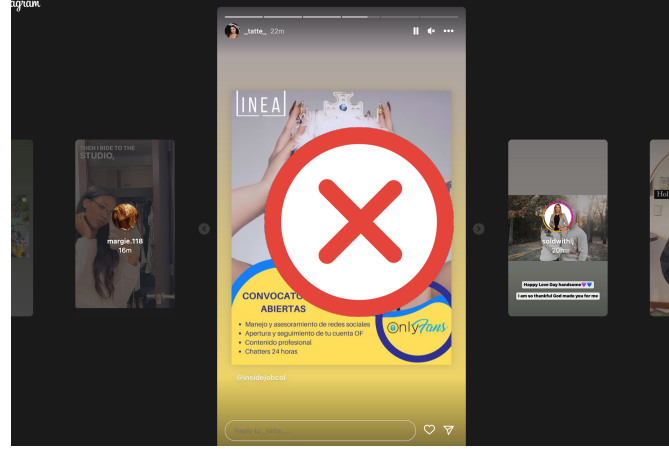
agram

THEN I RIDE TO THE STUDIO

margie.118
16m

_tatte_ 22m

LINEA

CONVOCATO
ABIERTAS

Manejo y asesoramiento de redes sociales
Apertura y seguimiento de tu cuenta OF
Contenido profesional
Chatters 24 horas

OnlyFans

@insidejobcol

Reply to _tatte_...

soldwithj
20m

Happy Love Day handsome

I am so thankful God made you for me

Hol